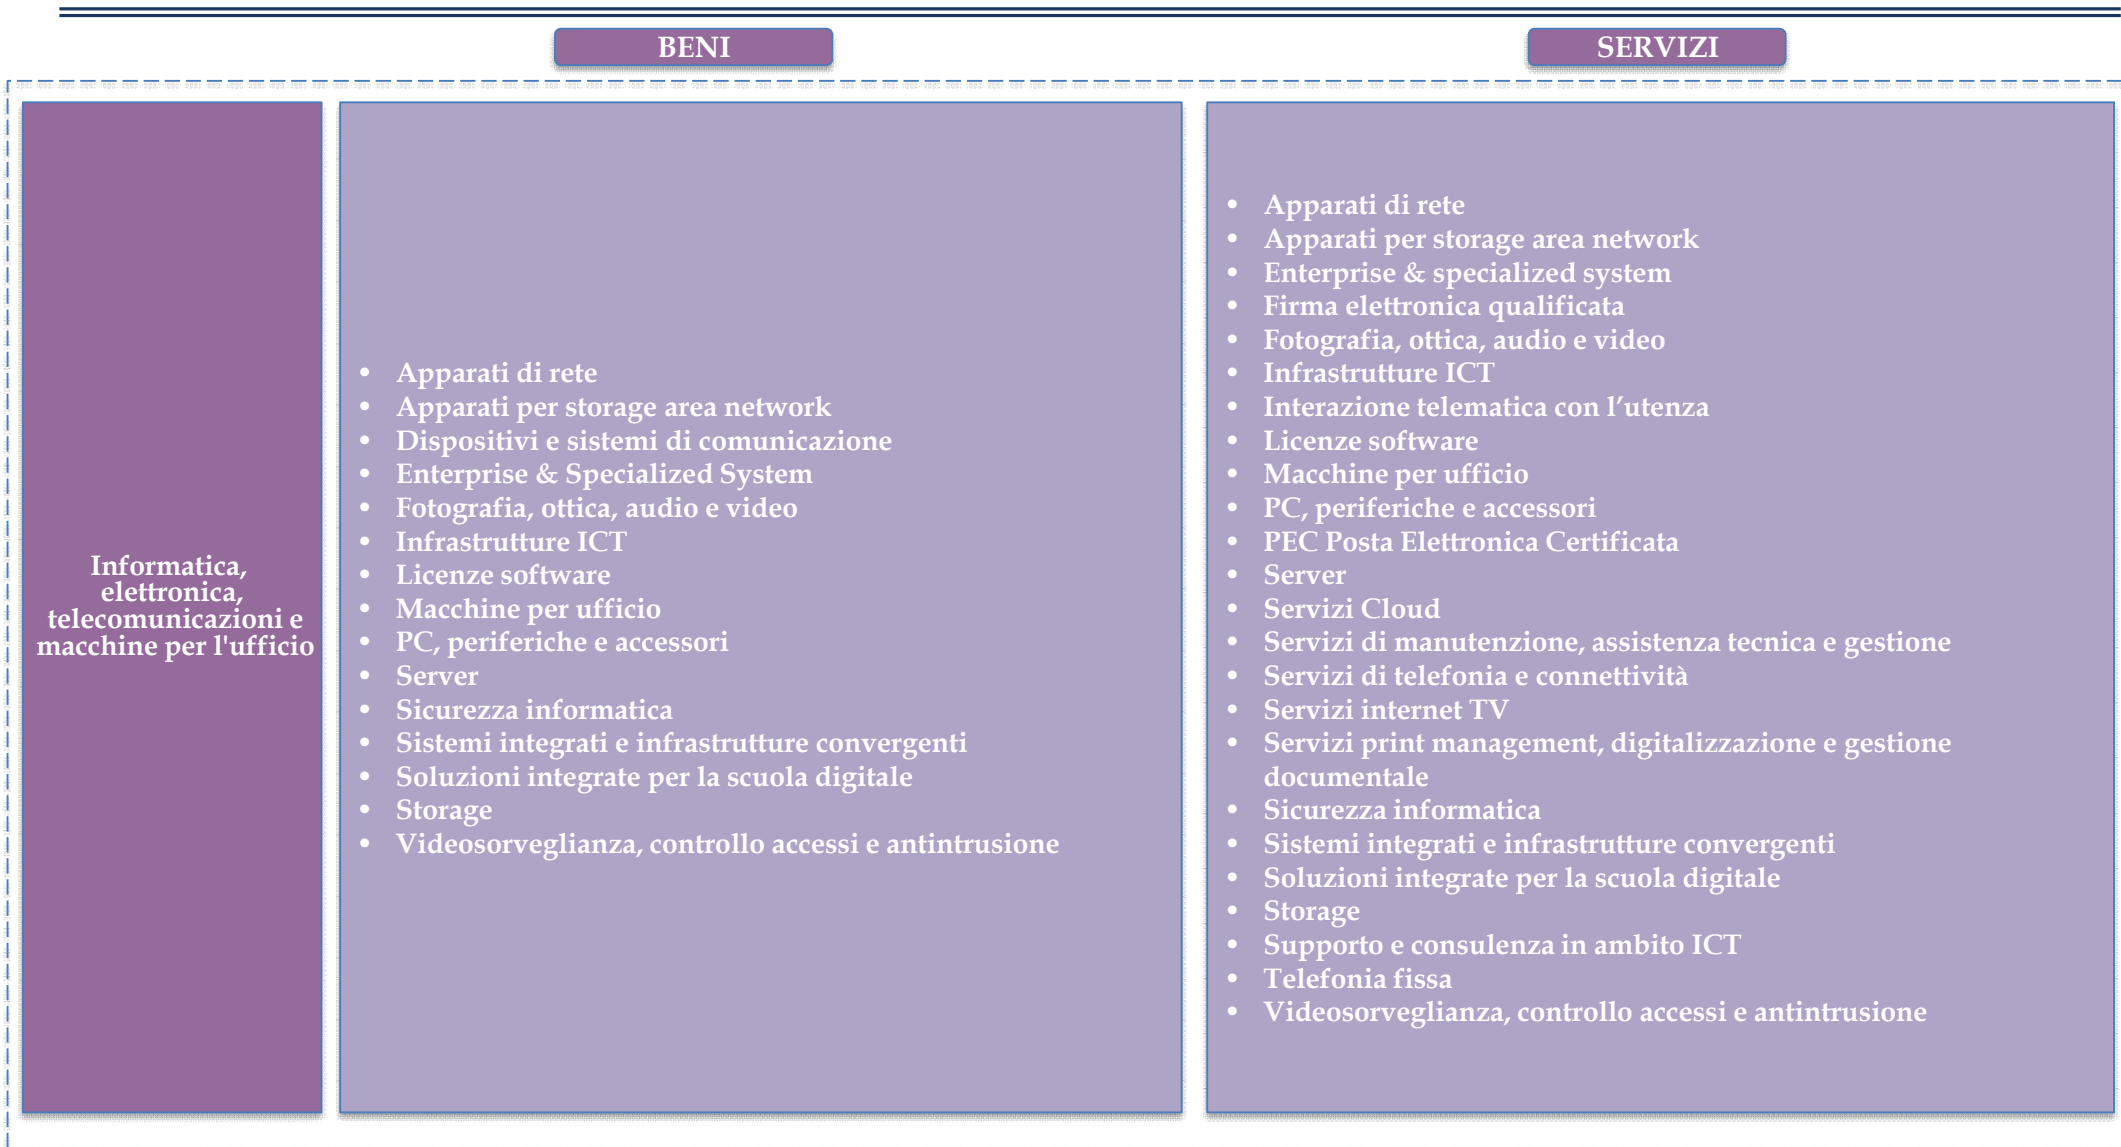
BENI

SERVIZI

Informatica, elettronica, telecomunicazioni e macchine per l'ufficio

- Apparati di rete
- Apparati per storage area network
- Dispositivi e sistemi di comunicazione
- Enterprise & Specialized System
- Fotografia, ottica, audio e video
- Infrastrutture ICT
- Licenze software
- Macchine per ufficio
- PC, periferiche e accessori
- Server
- Sicurezza informatica
- Sistemi integrati e infrastrutture convergenti
- Soluzioni integrate per la scuola digitale
- Storage
- Videosorveglianza, controllo accessi e antintrusione

- Apparati di rete
- Apparati per storage area network
- Enterprise & specialized system
- Firma elettronica qualificata
- Fotografia, ottica, audio e video
- Infrastrutture ICT
- Interazione telematica con l'utenza
- Licenze software
- Macchine per ufficio
- PC, periferiche e accessori
- PEC Posta Elettronica Certificata
- Server
- Servizi Cloud
- Servizi di manutenzione, assistenza tecnica e gestione
- Servizi di telefonia e connettività
- Servizi internet TV
- Servizi print management, digitalizzazione e gestione documentale
- Sicurezza informatica
- Sistemi integrati e infrastrutture convergenti
- Soluzioni integrate per la scuola digitale
- Storage
- Supporto e consulenza in ambito ICT
- Telefonia fissa
- Videosorveglianza, controllo accessi e antintrusione